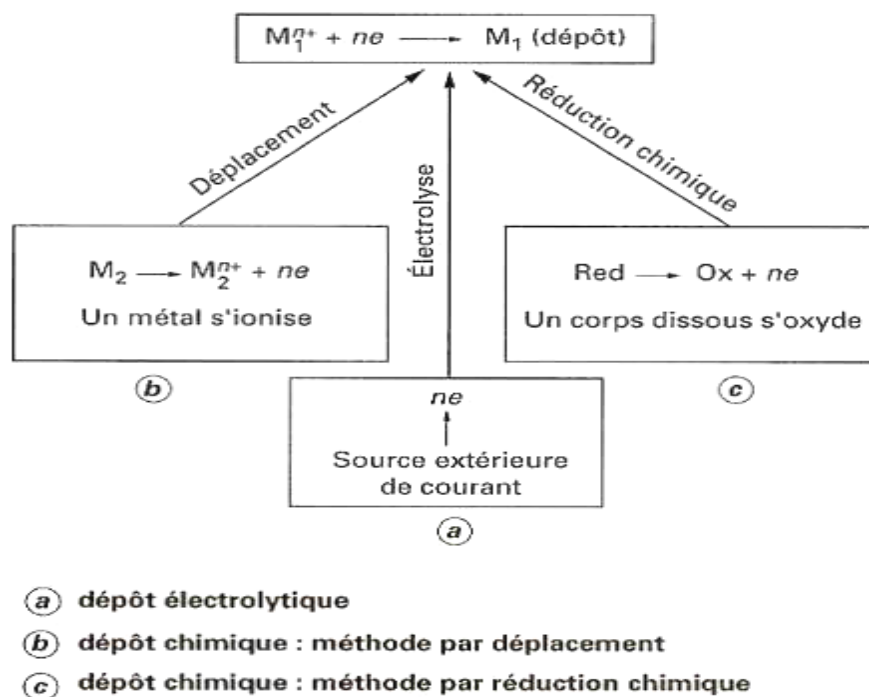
$M_1^{n+} + ne \longrightarrow M_1$ (dépôt)

Déplacement

Électrolyse

Réduction chimique

$M_2 \longrightarrow M_2^{n+} + ne$

Un métal s'ionise

Red $\longrightarrow$ Ox + $ne$

Un corps dissous s'oxyde

(b)

(c)

$ne$

Source extérieure de courant

(a)

(a) dépôt électrolytique

(b) dépôt chimique : méthode par déplacement

(c) dépôt chimique : méthode par réduction chimique